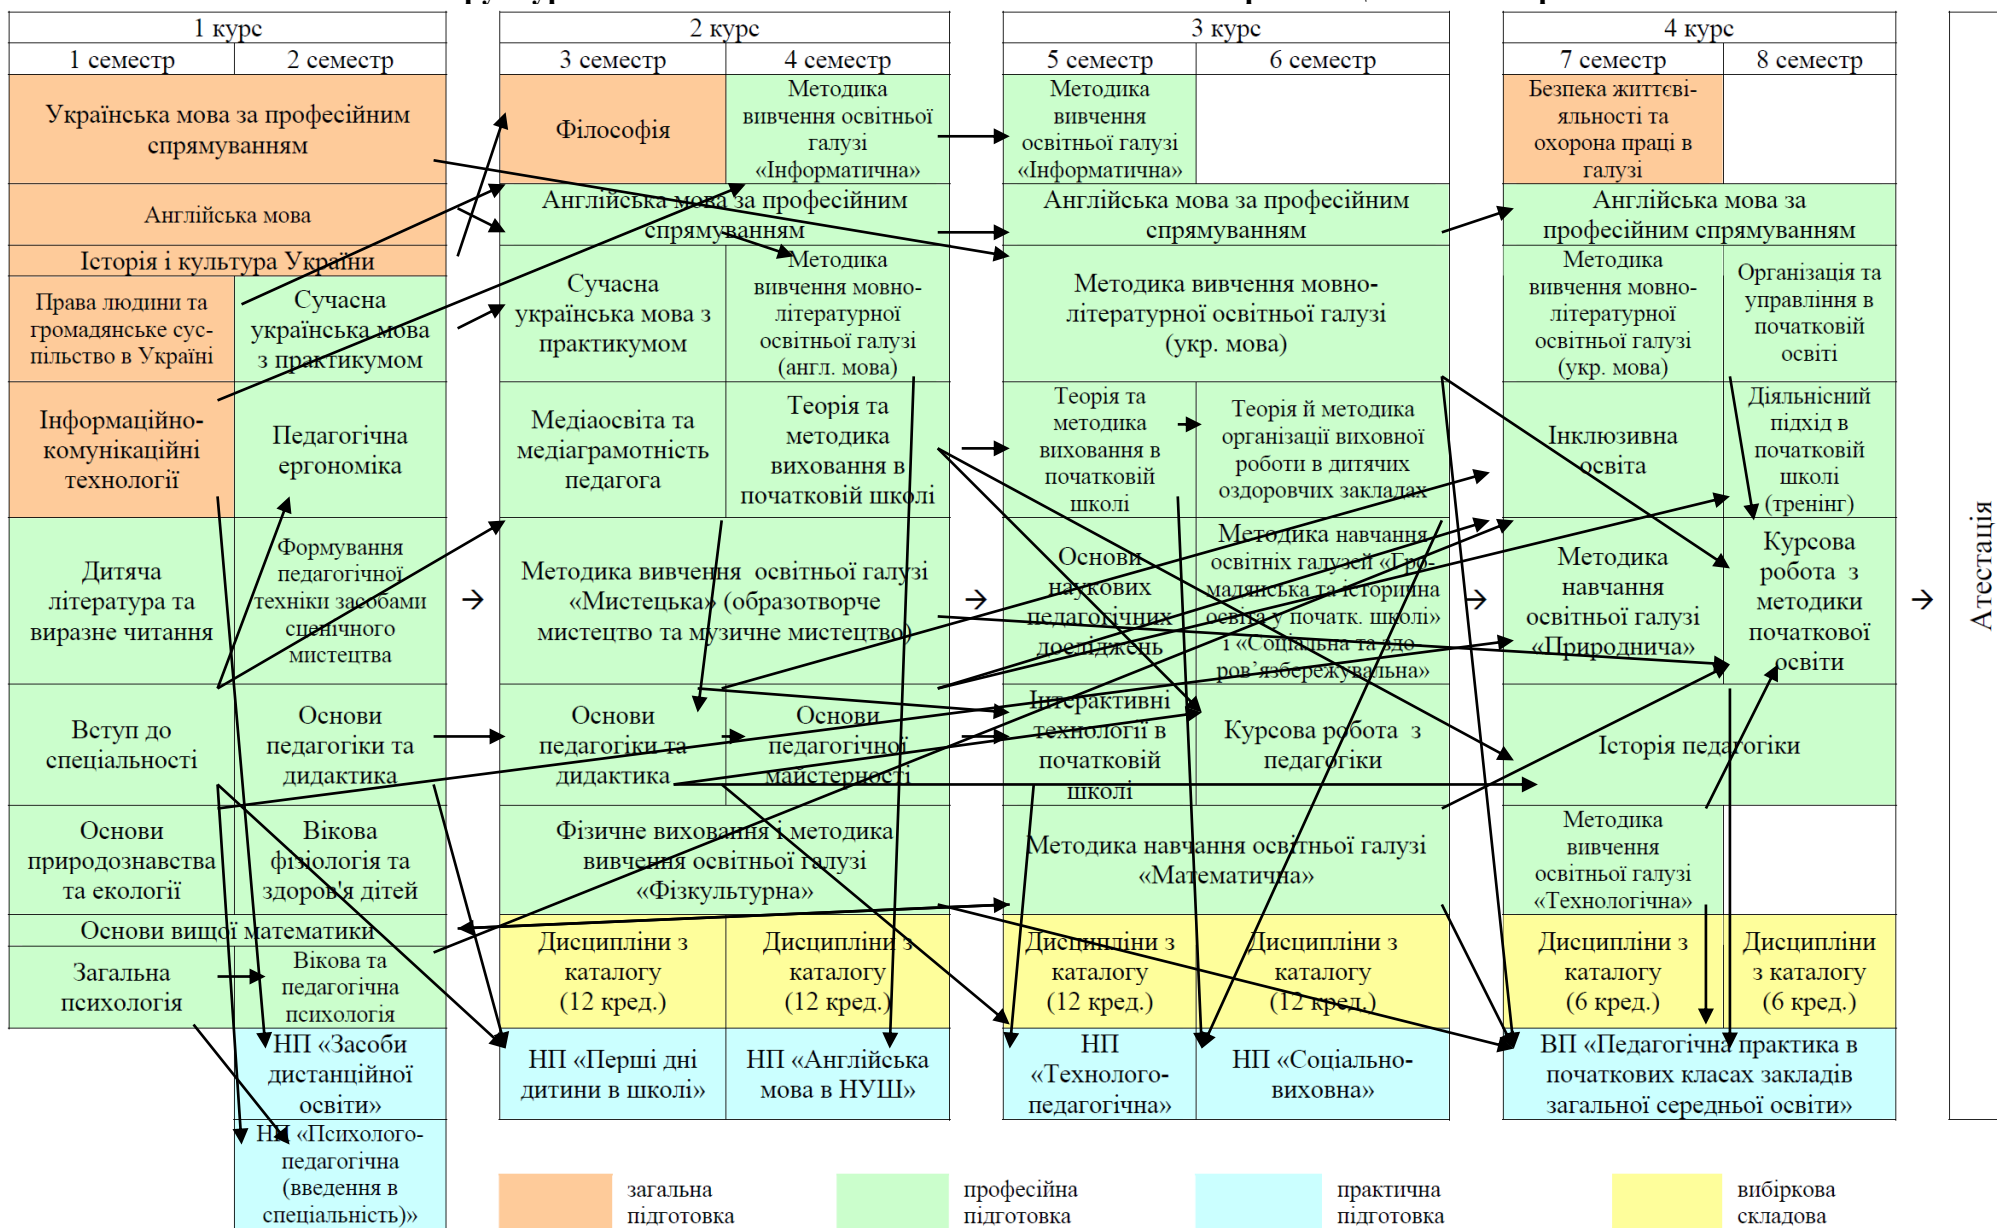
| 1 курс | |
|---|---|
| 1 семестр | 2 семестр |
| Українська мова за професійним спрямуванням | |
| Англійська мова | |
| Історія і культура України | |
| Права людини та громадянське суспільство в Україні | Сучасна українська мова з практикумом |
| Інформаційно-комунікаційні технології | Педагогічна ергономіка |
| Дитяча література та виразне читання | Формування педагогічної техніки засобами сценічного мистецтва |
| Вступ до спеціальності | Основи педагогіки та дидактика |
| Основи природознавства та екології | Вікова фізіологія та здоров'я дітей |
| Основи вищої математики | |
| Загальна психологія | Вікова та педагогічна психологія |
| | НП «Засоби дистанційної освіти» |
| | НП «Психолого-педагогічна (введення в спеціальність)» |

| 2 курс | |
|---|---|
| 3 семестр | 4 семестр |
| Філософія | Методика вивчення освітньої галузі «Інформатична» |
| Англійська мова за професійним спрямуванням | |
| Сучасна українська мова з практикумом | Методика вивчення мовно-літературної освітньої галузі (англ. мова) |
| Медіаосвіта та медіаграмотність педагога | Теорія та методика виховання в початковій школі |
| Методика вивчення освітньої галузі «Мистецька» (образотворче мистецтво та музичне мистецтво) | |
| Основи педагогіки та дидактика | Основи педагогічної майстерності |
| Фізичне виховання і методика вивчення освітньої галузі «Фізкультурна» | |
| Дисципліни з каталогу (12 кред.) | Дисципліни з каталогу (12 кред.) |
| НП «Перші дні дитини в школі» | НП «Англійська мова в НУШ» |

| 3 курс | |
|---|---|
| 5 семестр | 6 семестр |
| Методика вивчення освітньої галузі «Інформатична» | |
| Англійська мова за професійним спрямуванням | |
| Методика вивчення мовно-літературної освітньої галузі (укр. мова) | |
| Теорія та методика виховання в початковій школі | Теорія й методика організації виховної роботи в дитячих оздоровчих закладах |
| Основи наукових педагогічних досліджень | Методика навчання освітніх галузей «Громадянська та історична освіта у початк. школі» і «Соціальна та здоров'язбережувальна» |
| Інтерактивні технології в початковій школі | Курсова робота з педагогіки |
| Методика навчання освітньої галузі «Математична» | |
| Дисципліни з каталогу (12 кред.) | Дисципліни з каталогу (12 кред.) |
| НП «Технолого-педагогічна» | НП «Соціально-виховна» |

| 4 курс | |
|---|---|
| 7 семестр | 8 семестр |
| Безпека життєвіяльності та охорона праці в галузі | |
| Англійська мова за професійним спрямуванням | |
| Методика вивчення мовно-літературної освітньої галузі (укр. мова) | Організація та управління в початковій освіті |
| Інклюзивна освіта | Діяльнісний підхід в початковій школі (тренінг) |
| Методика навчання освітньої галузі «Природнича» | Курсова робота з методики початкової освіти |
| Історія педагогіки | |
| Методика вивчення освітньої галузі «Технологічна» | |
| Дисципліни з каталогу (6 кред.) | Дисципліни з каталогу (6 кред.) |
| ВП «Педагогічна практика в початкових класах закладів загальної середньої освіти» | |

Атестація

загальна підготовка
професійна підготовка
практична підготовка
вибіркова складова